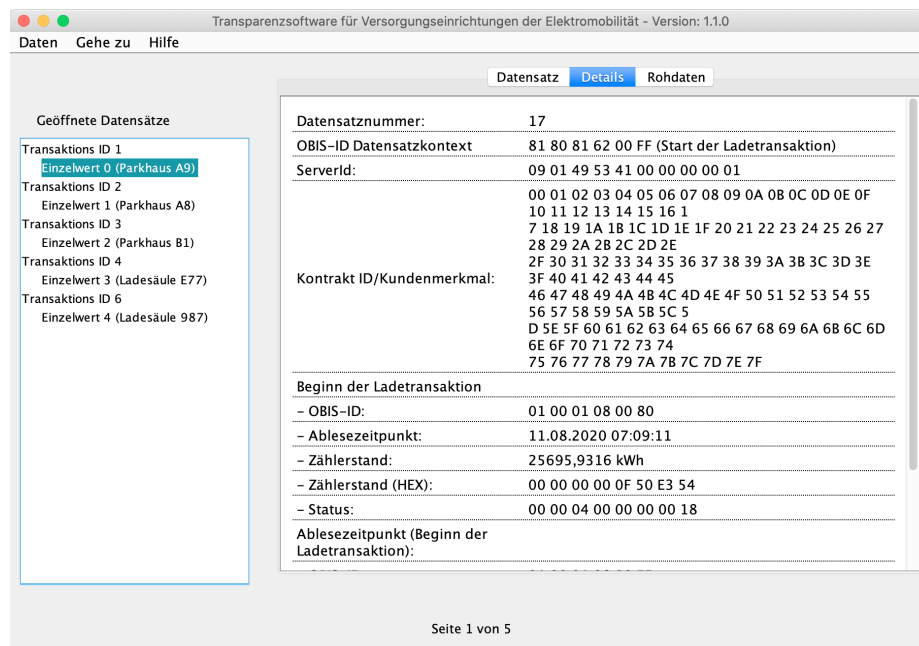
Transparenzsoftware für Versorgungseinrichtungen der Elektromobilität - Version: 1.1.0

Daten Gehe zu Hilfe

Datensatz Details Rohdaten

Geöffnete Datensätze

Transaktions ID 1
Einzelwert 0 (Parkhaus A9)
Transaktions ID 2
Einzelwert 1 (Parkhaus A8)
Transaktions ID 3
Einzelwert 2 (Parkhaus B1)
Transaktions ID 4
Einzelwert 3 (Ladesäule E77)
Transaktions ID 6
Einzelwert 4 (Ladesäule 987)

| | |
|---|---|
| Datensatznummer: | 17 |
| OBIS-ID Datensatzkontext | 81 80 81 62 00 FF (Start der Ladetransaktion) |
| ServerId: | 09 01 49 53 41 00 00 00 00 01 |
| Kontrakt ID/Kundenmerkmal: | 00 01 02 03 04 05 06 07 08 09 0A 0B 0C 0D 0E 0F 10 11 12 13 14 15 16 1 7 18 19 1A 1B 1C 1D 1E 1F 20 21 22 23 24 25 26 27 28 29 2A 2B 2C 2D 2E 2F 30 31 32 33 34 35 36 37 38 39 3A 3B 3C 3D 3E 3F 40 41 42 43 44 45 46 47 48 49 4A 4B 4C 4D 4E 4F 50 51 52 53 54 55 56 57 58 59 5A 5B 5C 5 D 5E 5F 60 61 62 63 64 65 66 67 68 69 6A 6B 6C 6D 6E 6F 70 71 72 73 74 75 76 77 78 79 7A 7B 7C 7D 7E 7F |
| Beginn der Ladetransaktion | |
| - OBIS-ID: | 01 00 01 08 00 80 |
| - Ablesezeitpunkt: | 11.08.2020 07:09:11 |
| - Zählerstand: | 25695,9316 kWh |
| - Zählerstand (HEX): | 00 00 00 00 0F 50 E3 54 |
| - Status: | 00 00 04 00 00 00 00 18 |
| Ablesezeitpunkt (Beginn der Ladetransaktion): | |

Seite 1 von 5